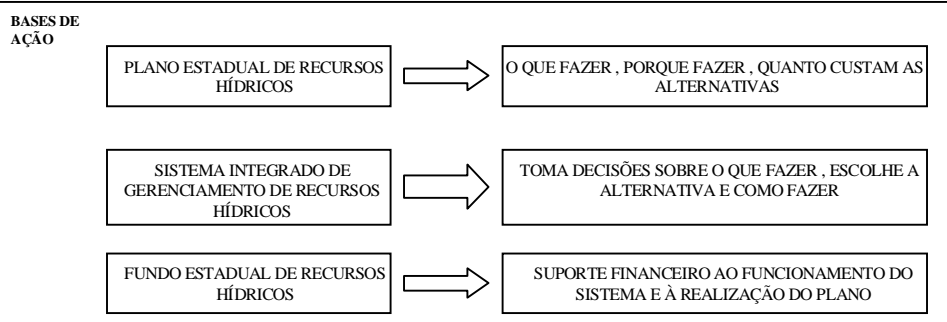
BASES DE AÇÃO

PLANO ESTADUAL DE RECURSOS HÍDRICOS

O QUE FAZER , PORQUE FAZER , QUANTO CUSTAM AS ALTERNATIVAS

SISTEMA INTEGRADO DE GERENCIAMENTO DE RECURSOS HÍDRICOS

TOMA DECISÕES SOBRE O QUE FAZER , ESCOLHE A ALTERNATIVA E COMO FAZER

FUNDO ESTADUAL DE RECURSOS HÍDRICOS

SUPORTE FINANCEIRO AO FUNCIONAMENTO DO SISTEMA E À REALIZAÇÃO DO PLANO